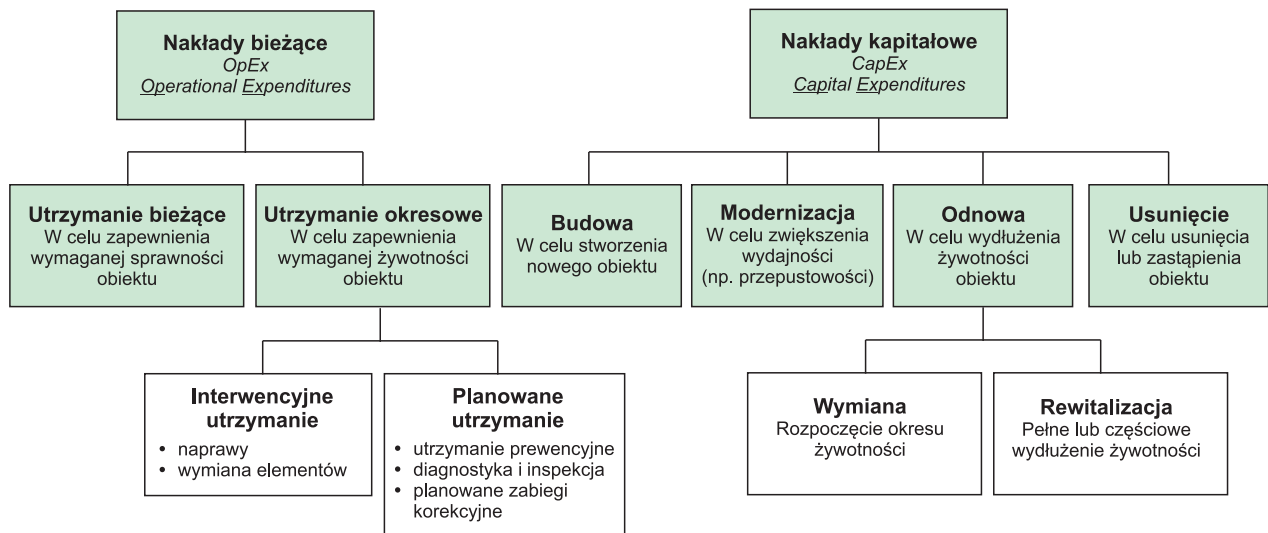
Nakłady bieżące
OpEx
Operational Expenditures

Nakłady kapitałowe
CapEx
Capital Expenditures

Utrzymanie bieżące
W celu zapewnienia wymaganej sprawności obiektu

Utrzymanie okresowe
W celu zapewnienia wymaganej żywotności obiektu

Budowa
W celu stworzenia nowego obiektu

Modernizacja
W celu zwiększenia wydajności (np. przepustowości)

Odnowa
W celu wydłużenia żywotności obiektu

Usunięcie
W celu usunięcia lub zastąpienia obiektu

Interwencyjne utrzymanie
• naprawy
• wymiana elementów

Planowane utrzymanie
• utrzymanie prewencyjne
• diagnostyka i inspekcja
• planowane zabiegi korekcyjne

Wymiana
Rozpoczęcie okresu żywotności

Rewitalizacja
Pełne lub częściowe wydłużenie żywotności